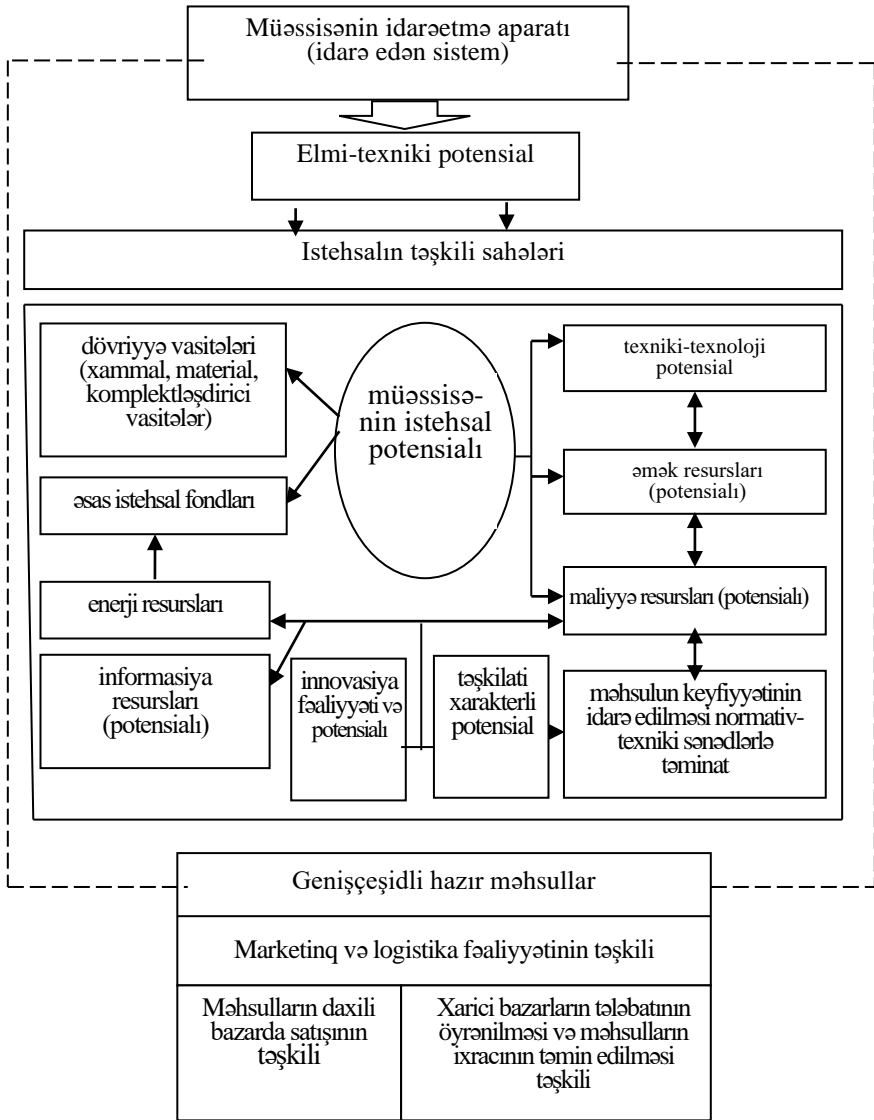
Müəssisənin idarəetmə aparatı (idarə edən sistem)

Elmi-texniki potensial

Istehsalın təşkili sahələri

dövriyyə vasitələri (xammal, material, komplektləşdirici vasitələr)

müəssisənin istehsal potensialı

texniki-texnoloji potensial

əsas istehsal fondları

əmək resursları (potensialı)

enerji resursları

maliyyə resursları (potensialı)

informasiya resursları (potensialı)

innovasiya fəaliyyəti və potensialı

təşkilati xarakterli potensial

məhsulun keyfiyyətinin idarə edilməsi normativ-texniki sənədlərlə təminat

Genişçeşidli hazır məhsullar

Marketinq və logistika fəaliyyətinin təşkili

Məhsulların daxili bazarda satışının təşkili

Xarici bazarların tələbatının öyrənilməsi və məhsulların ixracının təmin edilməsi təşkili